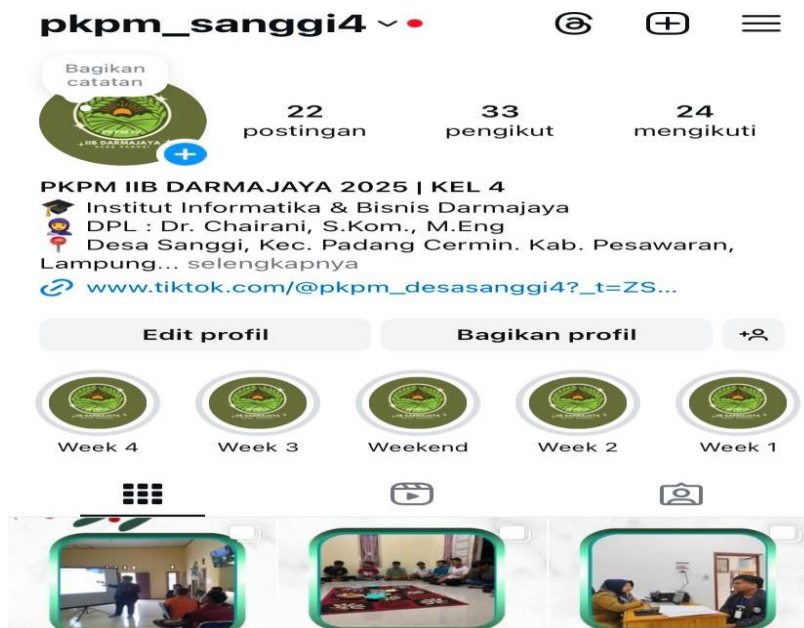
pkpm_sanggi4

Bagikan catatan

22 postingan
33 pengikut
24 mengikuti

PKPM IIB DARMAJAYA 2025 | KEL 4
🎓 Institut Informatika & Bisnis Darmajaya
DPL : Dr. Chairani, S.Kom., M.Eng
📍 Desa Sanggi, Kec. Padang Cermin. Kab. Pesawaran, Lampung... selengkapnya
www.tiktok.com/@pkpm_desasanggi4?_t=ZS...

Edit profil
Bagikan profil

Week 4
Week 3
Weekend
Week 2
Week 1